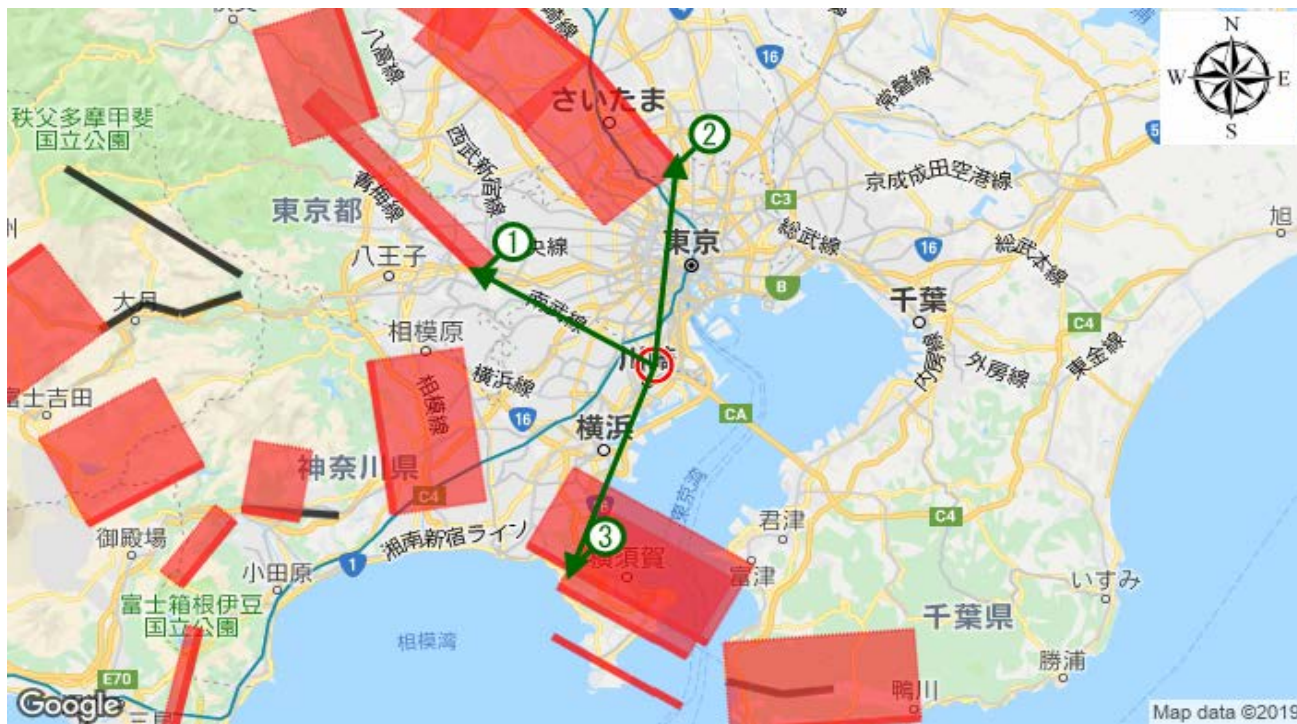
N
W
E
S
八高線
さいたま
16
東北線
秩父多摩甲斐国立公園
西武新宿線
京成成田空港線
青梅線
C3
東京都
1
央線
東京
総武線
旭
八王子
16
総武本線
大月
南武線
B
千葉
相模原
C4
内房線
外房線
東金線
富士吉田
横浜線
川崎
相模線
16
CA
横浜
神奈川県
C4
東京湾
御殿場
君津
3
C4
湘南新宿ライン
横須賀
富津
小田原
1
いすみ
富士箱根伊豆国立公園
相模湾
千葉県
勝浦
E70
鴨川
Google
Map data ©2019
2